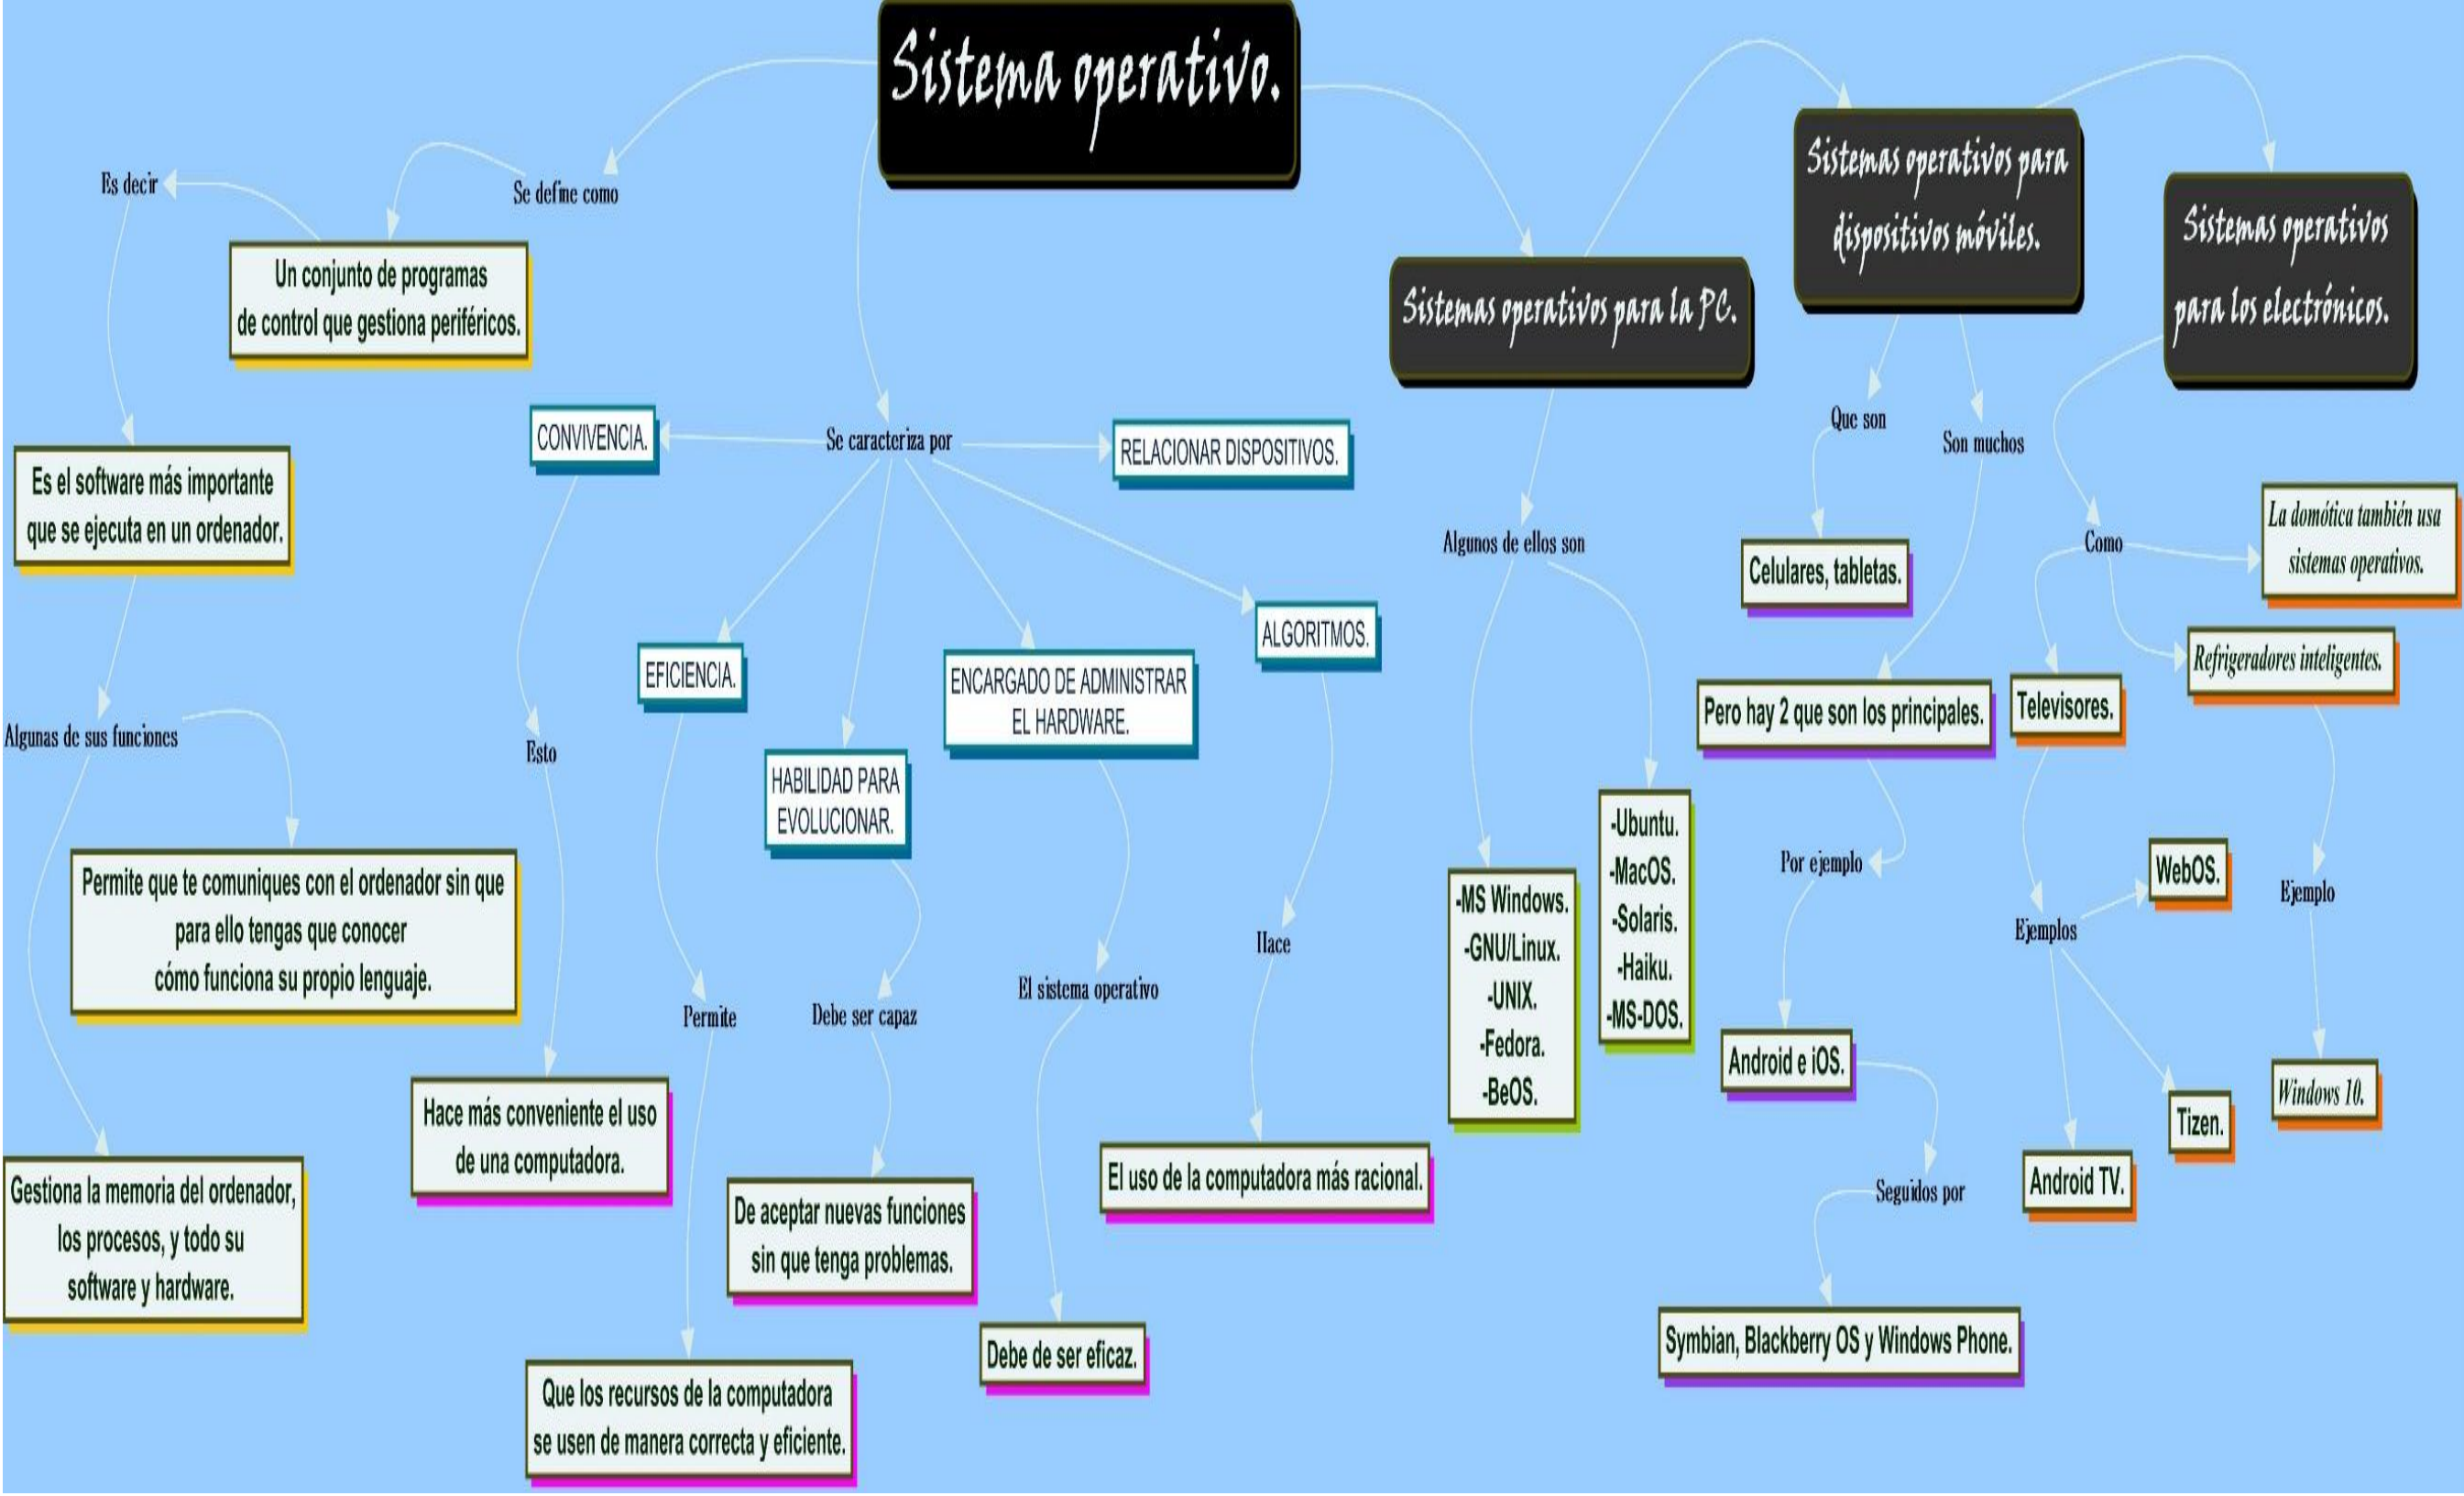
Sistema operativo.

Se define como

Es decir

Un conjunto de programas de control que gestiona periféricos.

Es el software más importante que se ejecuta en un ordenador.

Algunas de sus funciones

Permite que te comuniques con el ordenador sin que para ello tengas que conocer cómo funciona su propio lenguaje.

Gestiona la memoria del ordenador, los procesos, y todo su software y hardware.

Se caracteriza por

CONVIVENCIA.

Esto

Hace más conveniente el uso de una computadora.

EFICIENCIA.

Permite

Que los recursos de la computadora se usen de manera correcta y eficiente.

HABILIDAD PARA EVOLUCIONAR.

Debe ser capaz

De aceptar nuevas funciones sin que tenga problemas.

ENCARGADO DE ADMINISTRAR EL HARDWARE.

El sistema operativo

Debe de ser eficaz.

RELACIONAR DISPOSITIVOS.

ALGORITMOS.

Hace

El uso de la computadora más racional.

Sistemas operativos para la PC.

Algunos de ellos son

-MS Windows.
-GNU/Linux.
-UNIX.
-Fedora.
-BeOS.

-Ubuntu.
-MacOS.
-Solaris.
-Haiku.
-MS-DOS.

Sistemas operativos para dispositivos móviles.

Que son

Celulares, tabletas.

Son muchos

Pero hay 2 que son los principales.

Por ejemplo

Android e iOS.

Seguidos por

Symbian, Blackberry OS y Windows Phone.

Sistemas operativos para los electrónicos.

Como

La domótica también usa sistemas operativos.

Refrigeradores inteligentes.

Ejemplo

Windows 10.

Televisores.

Ejemplos

WebOS.

Tizen.

Android TV.